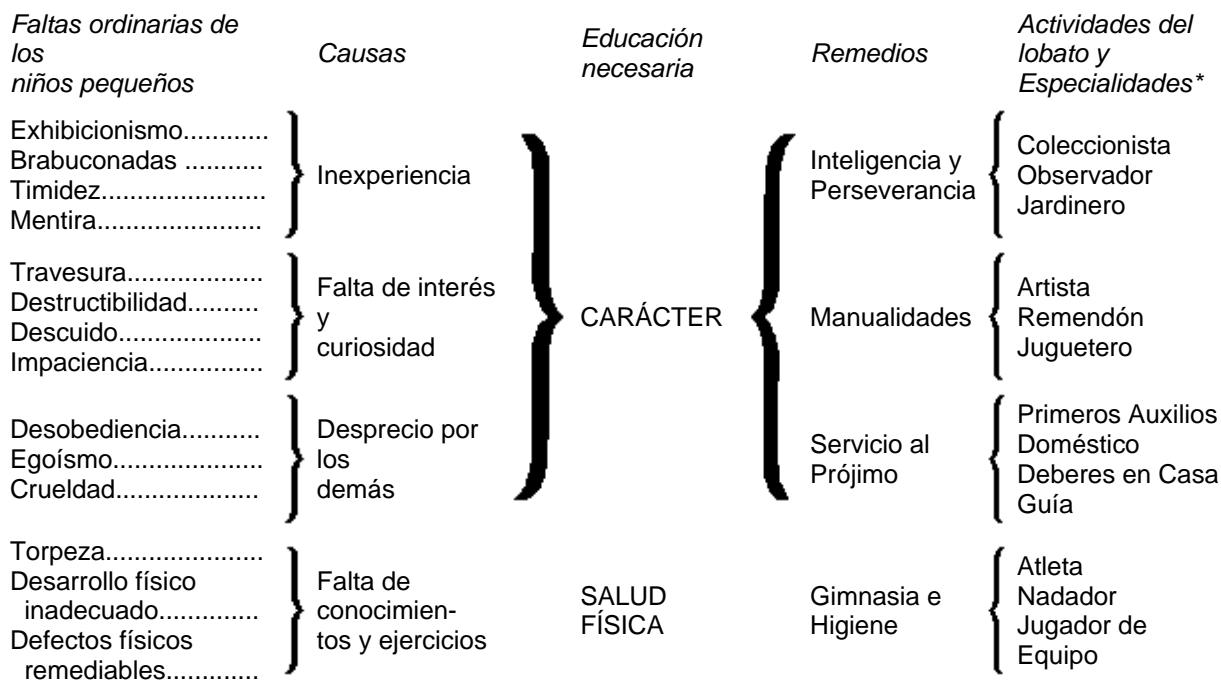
| Faltas ordinarias de los niños pequeños | Causas | Educación necesaria | Remedios | Actividades del lobato y Especialidades* |
|---|---|---|---|---|
| Exhibicionismo........... Brabuconadas .......... Timidez...................... Mentira....................... | Inexperiencia | CARÁCTER | Inteligencia y Perseverancia | Coleccionista Observador Jardinero |
| Travesura.................. Destructibilidad......... Descuido................... Impaciencia............... | Falta de interés y curiosidad | | Manualidades | Artista Remendón Juguetero |
| Desobediencia.......... Egoísmo.................... Crueldad.................... | Desprecio por los demás | | Servicio al Prójimo | Primeros Auxilios Doméstico Deberes en Casa Guía |
| Torpeza..................... Desarrollo físico inadecuado............. Defectos físicos remediables............ | Falta de conocimientos y ejercicios | SALUD FÍSICA | Gimnasia e Higiene | Atleta Nadador Jugador de Equipo |